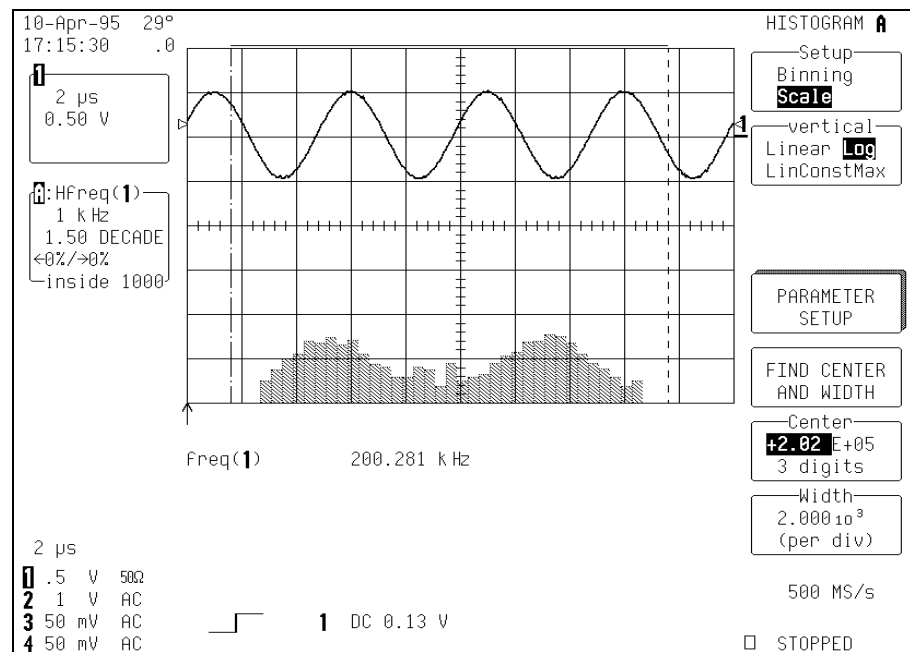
10-Apr-95 29°
17:15:30 .0

1
2 μs
0.50 V

A:Hfreq(1)
1 kHz
1.50 DECADE
←0%/→0%
inside 1000

HISTOGRAM A

Setup
Binning
Scale

vertical
Linear Log
LinConstMax

PARAMETER SETUP

FIND CENTER AND WIDTH

Center
+2.02 E+05
3 digits

Width
$2.000 10^3$
(per div)

1

freq(1) 200.281 kHz

2 μs

1 .5 V 50Ω
2 1 V AC
3 50 mV AC
4 50 mV AC

1 DC 0.13 V

500 MS/s

☐ STOPPED